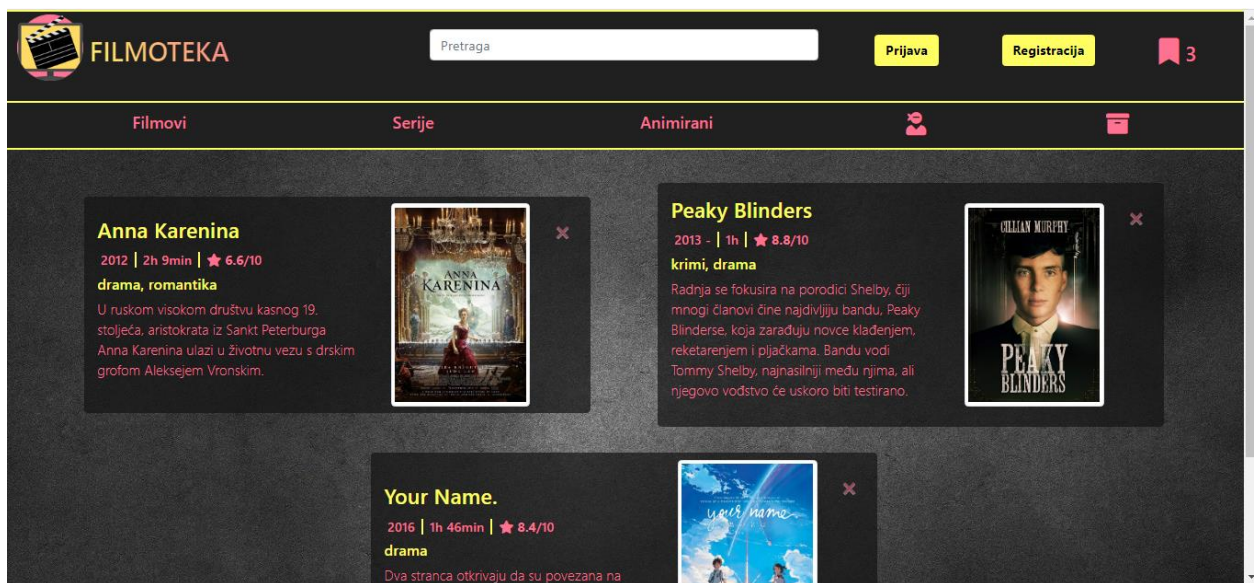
FILMOTEKA

Pretraga

Prijava

Registracija

3

Filmovi

Serije

Animirani

Anna Karenina

2012 | 2h 9min | ★ 6.6/10

drama, romantika

U ruskom visokom društvu kasnog 19. stoljeća, aristokrata iz Sankt Peterburga Anna Karenina ulazi u životnu vezu s drskim grofom Aleksejem Vronskim.

ANNA KARENINA

✖

Peaky Blinders

2013 - | 1h | ★ 8.8/10

krimi, drama

Radnja se fokusira na porodici Shelby, čiji mnogi članovi čine najdivljiju bandu, Peaky Blinderse, koja zarađuju novce klađenjem, reketarenjem i pljačkama. Bandu vodi Tommy Shelby, najnasilniji među njima, ali njegovo vodstvo će uskoro biti testirano.

CILLIAN MURPHY

PEAKY BLINDERS

✖

Your Name.

2016 | 1h 46min | ★ 8.4/10

drama

Dva stranca otkrivaju da su povezana na

your name

✖